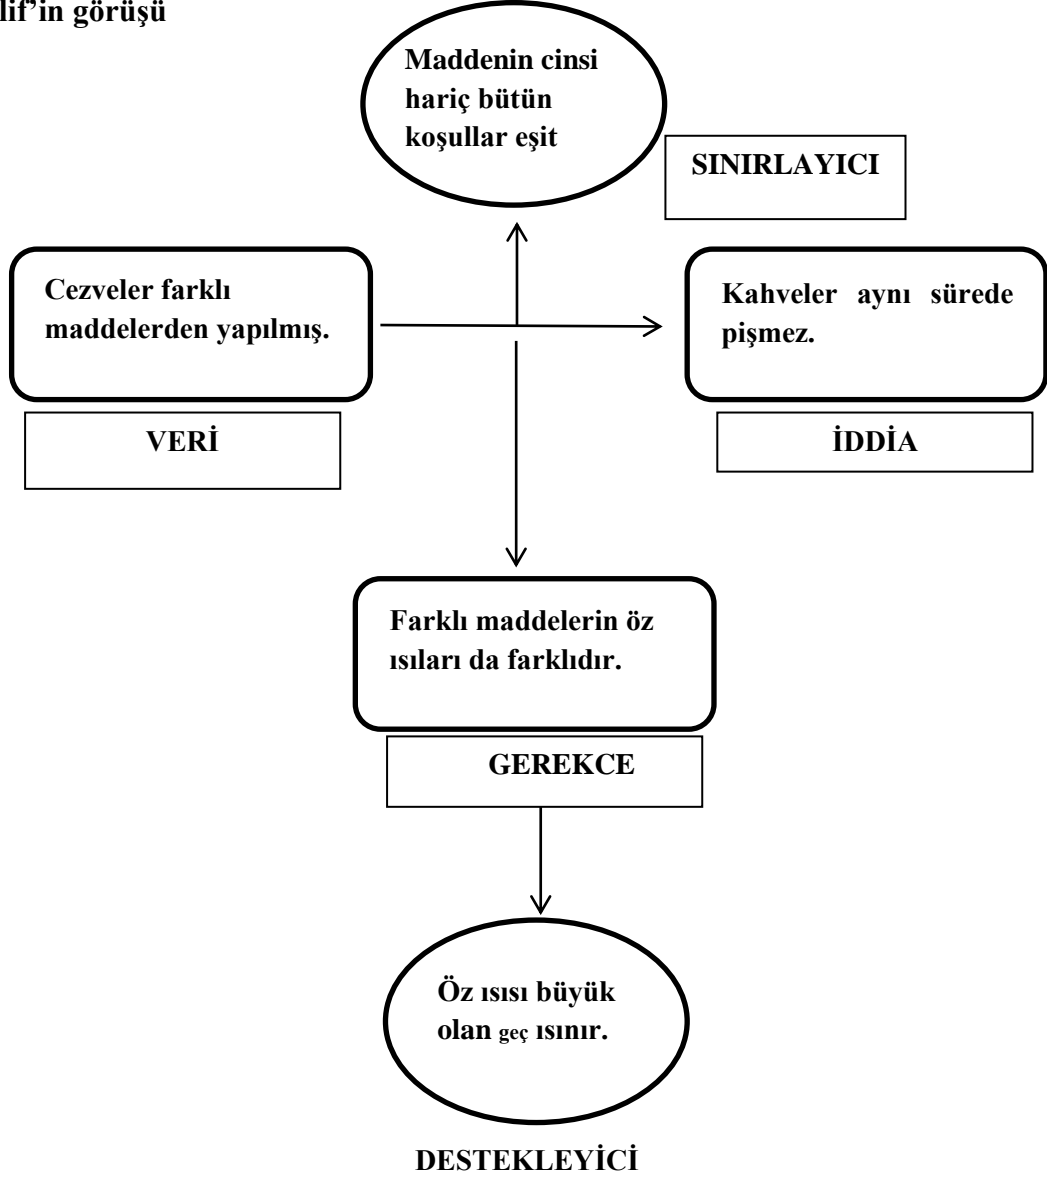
lif'in görüşü

Maddenin cinsi hariç bütün koşullar eşit

SINIRLAYICI

Cezveler farklı maddelerden yapılmış.

VERİ

Kahveler aynı sürede pişmez.

İDDİA

Farklı maddelerin öz ısıları da farklıdır.

GEREKCE

Öz ısısı büyük olan geç ısınır.

DESTEKLEYİCİ